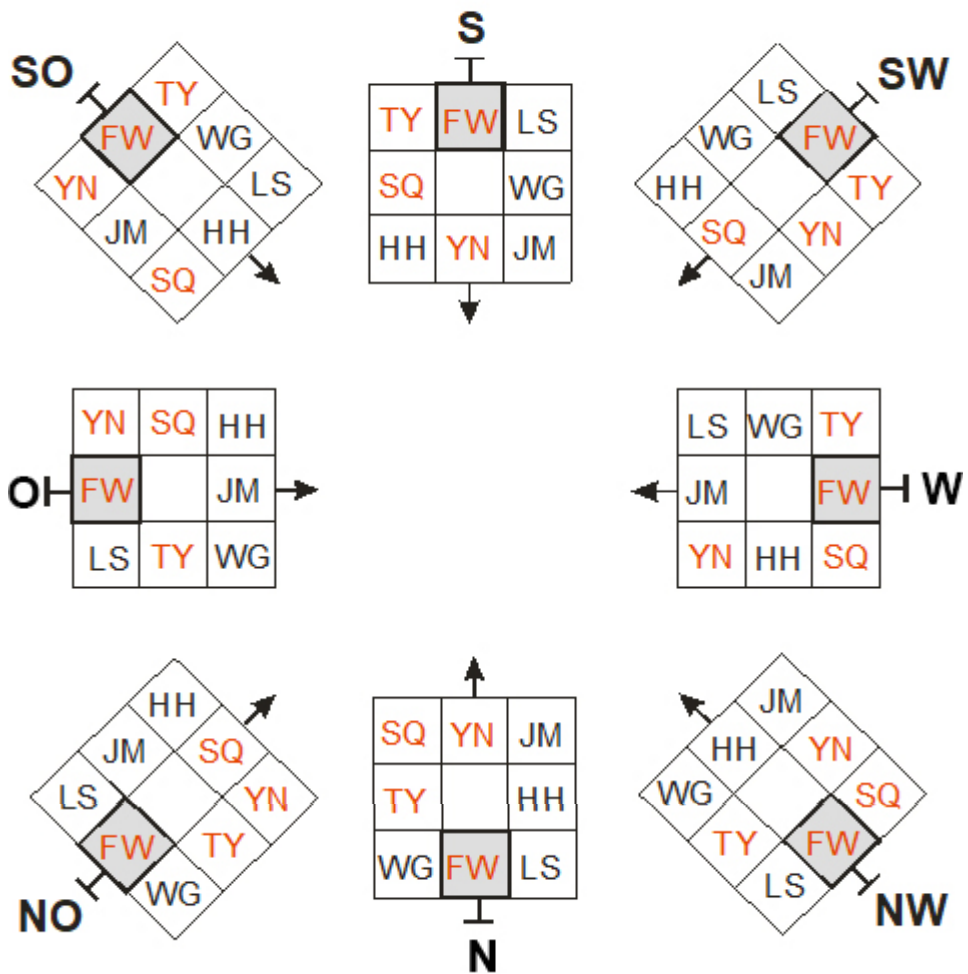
SO
TY
FW
WG
YN
LS
JM
HH
SQ

S
| TY | FW | LS |
|---|---|---|
| SQ | | WG |
| HH | YN | JM |

SW
LS
WG
FW
HH
TY
SQ
YN
JM

| YN | SQ | HH |
|---|---|---|
| FW | | JM |
| LS | TY | WG |
O

| LS | WG | TY |
|---|---|---|
| JM | | FW |
| YN | HH | SQ |
W

HH
JM
SQ
LS
YN
FW
TY
WG
NO

| SQ | YN | JM |
|---|---|---|
| TY | | HH |
| WG | FW | LS |
N

JM
HH
YN
WG
SQ
TY
FW
LS
NW